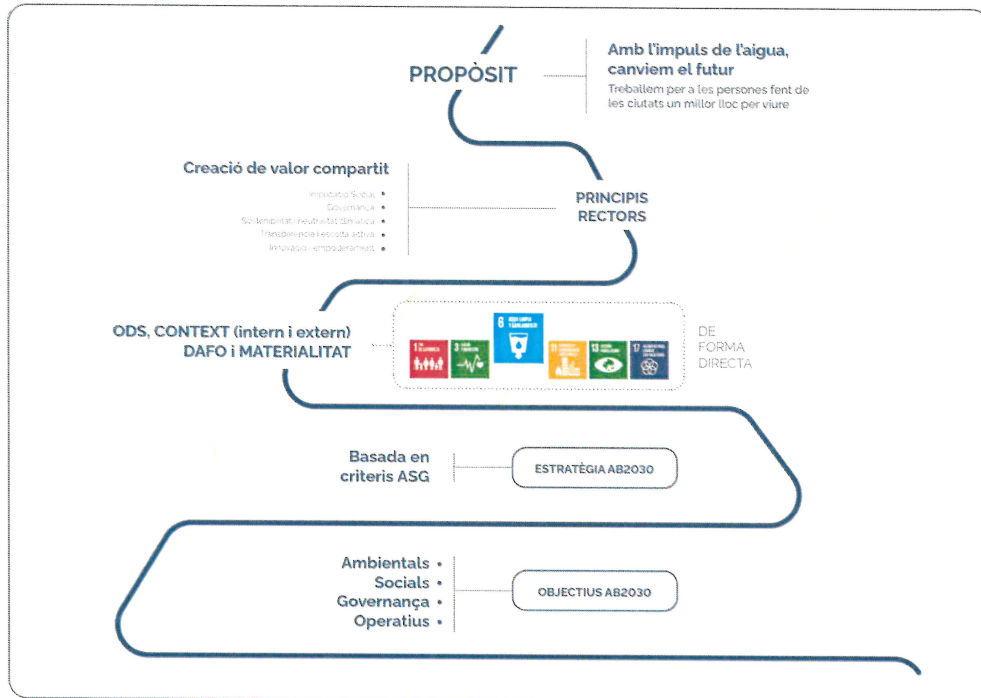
PROPÒSIT

Amb l'impuls de l'aigua, canviem el futur

Treballem per a les persones fent de les ciutats un millor lloc per viure

Creació de valor compartit

Impacte Social •
Governança •
Sostenibilitat i neutralitat climàtica •
Transparència i escolta activa •
Innovació i empoderament •

PRINCIPIS RECTORS

ODS, CONTEXT (intern i extern) DAFO i MATERIALITAT

1 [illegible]
3 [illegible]
6 AIGUA NETA I SANEJAMENT
11 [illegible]
13 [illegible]
17 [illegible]

DE FORMA DIRECTA

Basada en criteris ASG

ESTRATÈGIA AB2030

Ambientals •
Socials •
Governança •
Operatius •

OBJECTIUS AB2030